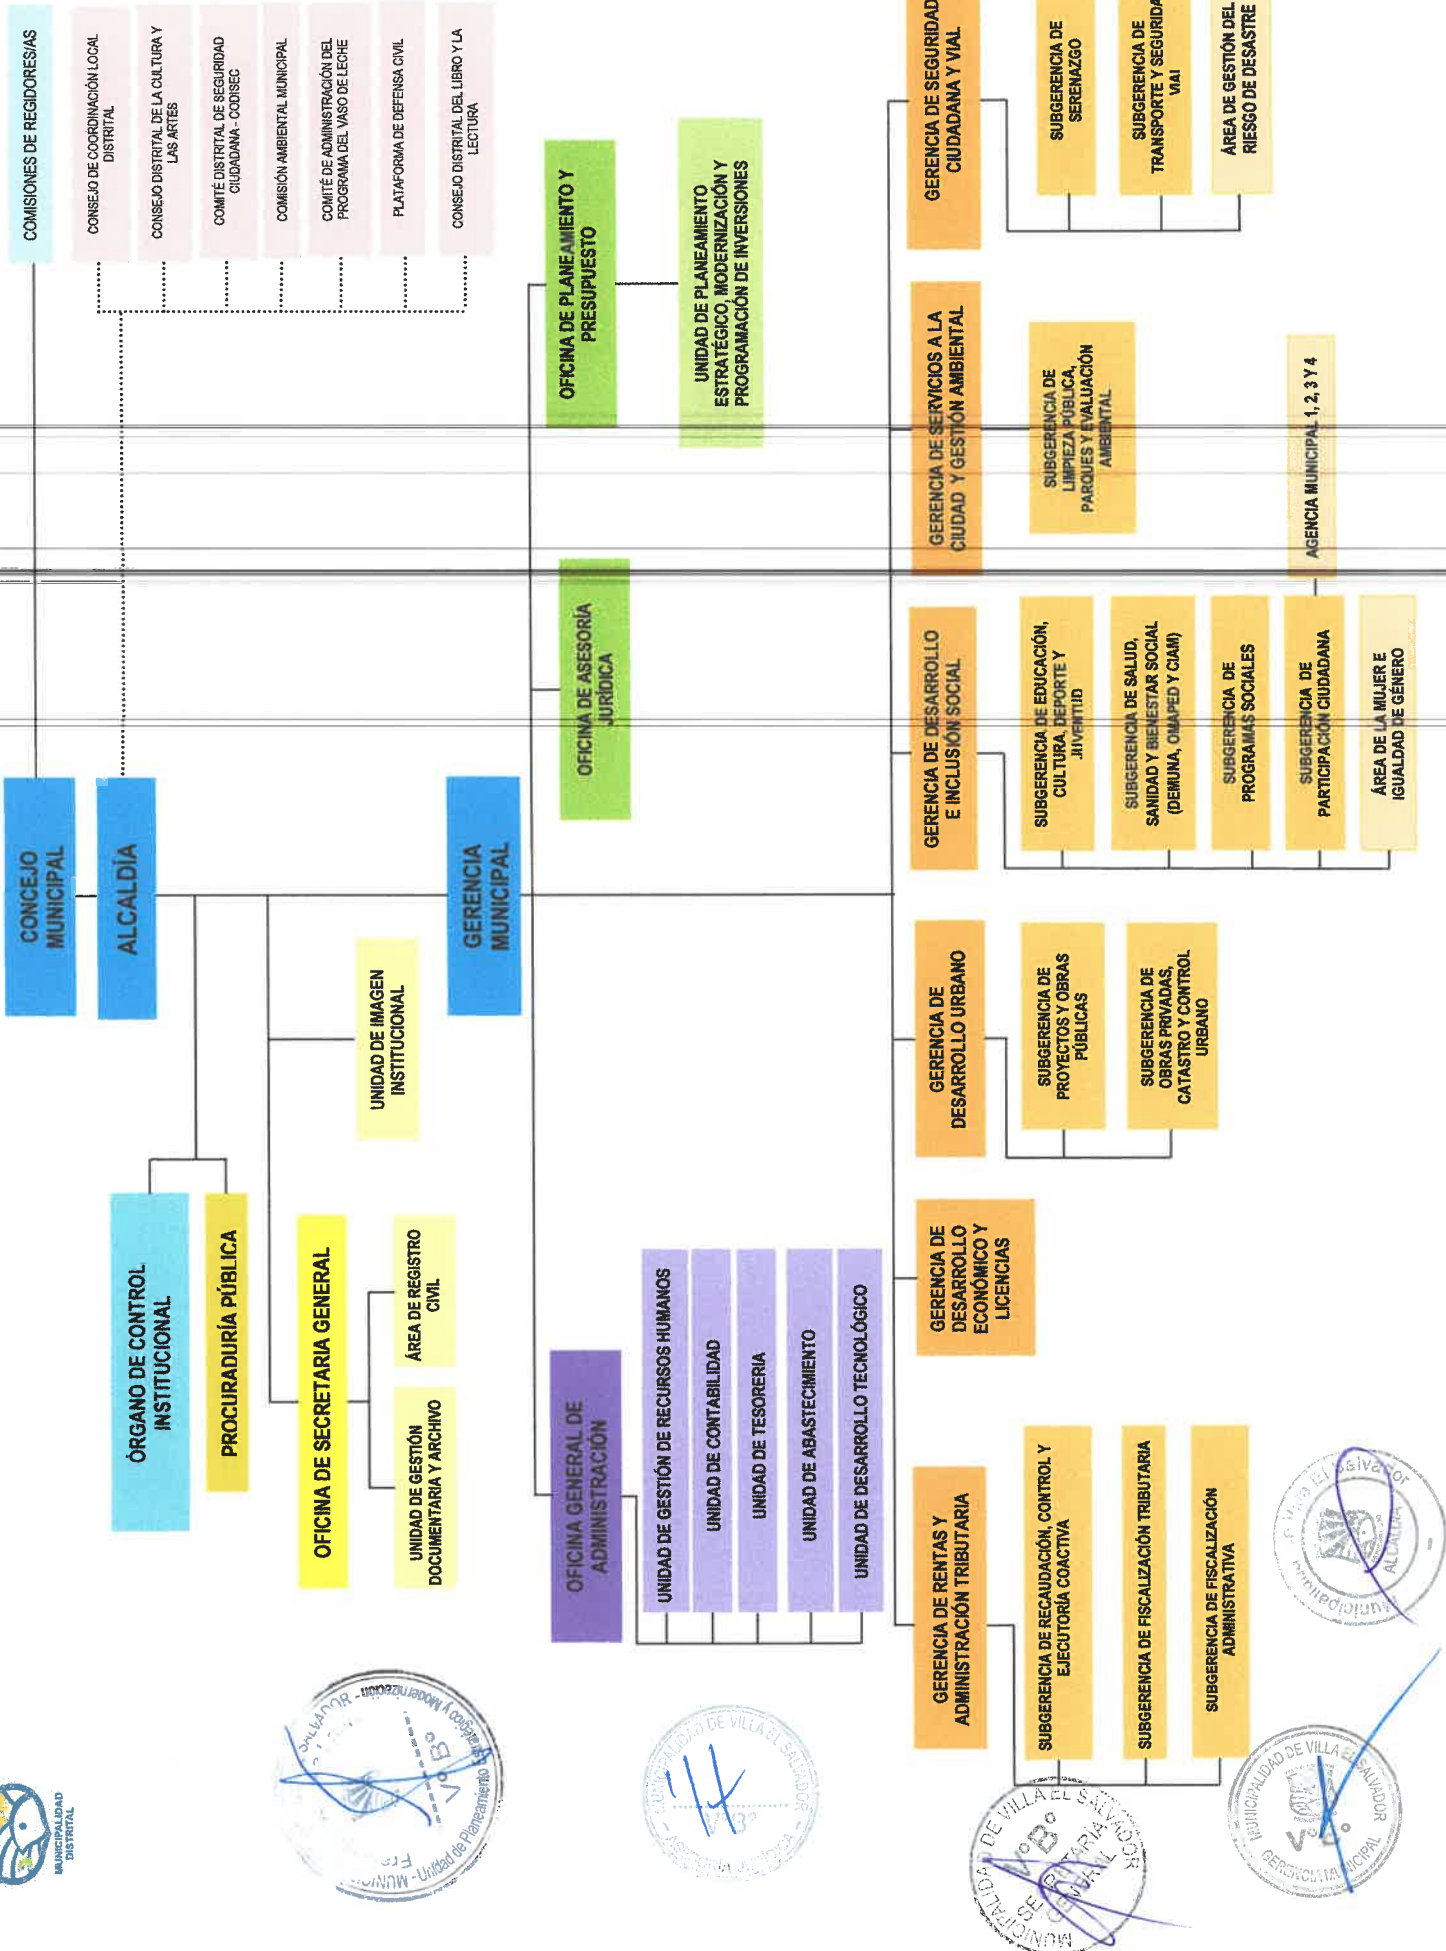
CONCEJO MUNICIPAL

ALCALDÍA

COMISIONES DE REGIDORES/AS

CONSEJO DE COORDINACIÓN LOCAL DISTRITAL

CONSEJO DISTRITAL DE LA CULTURA Y LAS ARTES

COMITÉ DISTRITAL DE SEGURIDAD CIUDADANA - CODISEC

COMISIÓN AMBIENTAL MUNICIPAL

COMITÉ DE ADMINISTRACIÓN DEL PROGRAMA DEL VASO DE LECHE

PLATAFORMA DE DEFENSA CIVIL

CONSEJO DISTRITAL DEL LIBRO Y LA LECTURA

ÓRGANO DE CONTROL INSTITUCIONAL

PROCURADURÍA PÚBLICA

UNIDAD DE IMAGEN INSTITUCIONAL

OFICINA DE SECRETARIA GENERAL

ÁREA DE REGISTRO CIVIL

UNIDAD DE GESTIÓN DOCUMENTARIA Y ARCHIVO

GERENCIA MUNICIPAL

OFICINA DE PLANEAMIENTO Y PRESUPUESTO

UNIDAD DE PLANEAMIENTO ESTRATÉGICO, MODERNIZACIÓN Y PROGRAMACIÓN DE INVERSIONES

OFICINA DE ASESORÍA JURÍDICA

OFICINA GENERAL DE ADMINISTRACIÓN

UNIDAD DE GESTIÓN DE RECURSOS HUMANOS

UNIDAD DE CONTABILIDAD

UNIDAD DE TESORERIA

UNIDAD DE ABASTECIMIENTO

UNIDAD DE DESARROLLO TECNOLÓGICO

GERENCIA DE SEGURIDAD CIUDADANA Y VIAL

SUBGERENCIA DE SERENAZGO

SUBGERENCIA DE TRANSPORTE Y SEGURIDAD VIAl

ÁREA DE GESTIÓN DEL RIESGO DE DESASTRE

GERENCIA DE SERVICIOS A LA CIUDAD Y GESTIÓN AMBIENTAL

SUBGERENCIA DE LIMPIEZA PÚBLICA, PARQUES Y EVALUACIÓN AMBIENTAL

AGENCIA MUNICIPAL 1, 2, 3 Y 4

GERENCIA DE DESARROLLO E INCLUSIÓN SOCIAL

SUBGERENCIA DE EDUCACIÓN, CULTURA, DEPORTE Y JUVENTUD

SUBGERENCIA DE SALUD, SANIDAD Y BIENESTAR SOCIAL (DEMUNA, OMAPED Y CIAM)

SUBGERENCIA DE PROGRAMAS SOCIALES

SUBGERENCIA DE PARTICIPACIÓN CIUDADANA

ÁREA DE LA MUJER E IGUALDAD DE GÉNERO

GERENCIA DE DESARROLLO URBANO

SUBGERENCIA DE PROYECTOS Y OBRAS PÚBLICAS

SUBGERENCIA DE OBRAS PRIVADAS, CATASTRO Y CONTROL URBANO

GERENCIA DE DESARROLLO ECONÓMICO Y LICENCIAS

GERENCIA DE RENTAS Y ADMINISTRACIÓN TRIBUTARIA

SUBGERENCIA DE RECAUDACIÓN, CONTROL Y EJECUTORÍA COACTIVA

SUBGERENCIA DE FISCALIZACIÓN TRIBUTARIA

SUBGERENCIA DE FISCALIZACIÓN ADMINISTRATIVA

MUNICIPALIDAD DISTRITAL

MUNICIPALIDAD DE VILLA EL SALVADOR - Unidad de Planeamiento y Modernización - V°B°

MUNICIPALIDAD DE VILLA EL SALVADOR V°B° ASESORÍA JURÍDICA

MUNICIPALIDAD DE VILLA EL SALVADOR V°B° SECRETARIA GENERAL

MUNICIPALIDAD DE VILLA EL SALVADOR V°B° GERENCIA MUNICIPAL

Municipalidad de Villa El Salvador ALCALDÍA